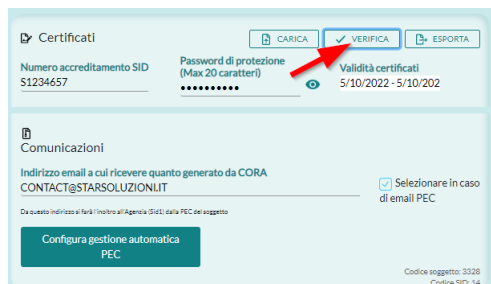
Certificati

CARICA

VERIFICA

ESPORTA

Numero accreditamento SID
S1234657

Password di protezione (Max 20 caratteri)
••••••••••

Validità certificati
5/10/2022 - 5/10/202

Comunicazioni

Indirizzo email a cui ricevere quanto generato da CORA
CONTACT@STARSOLUZIONI.IT

Selezionare in caso di email PEC

Da questo indirizzo si farà l'inoltro all'Agenzia (Sid1) dalla PEC del soggetto

Configura gestione automatica PEC

Codice soggetto: 3328
Codice SID: 14